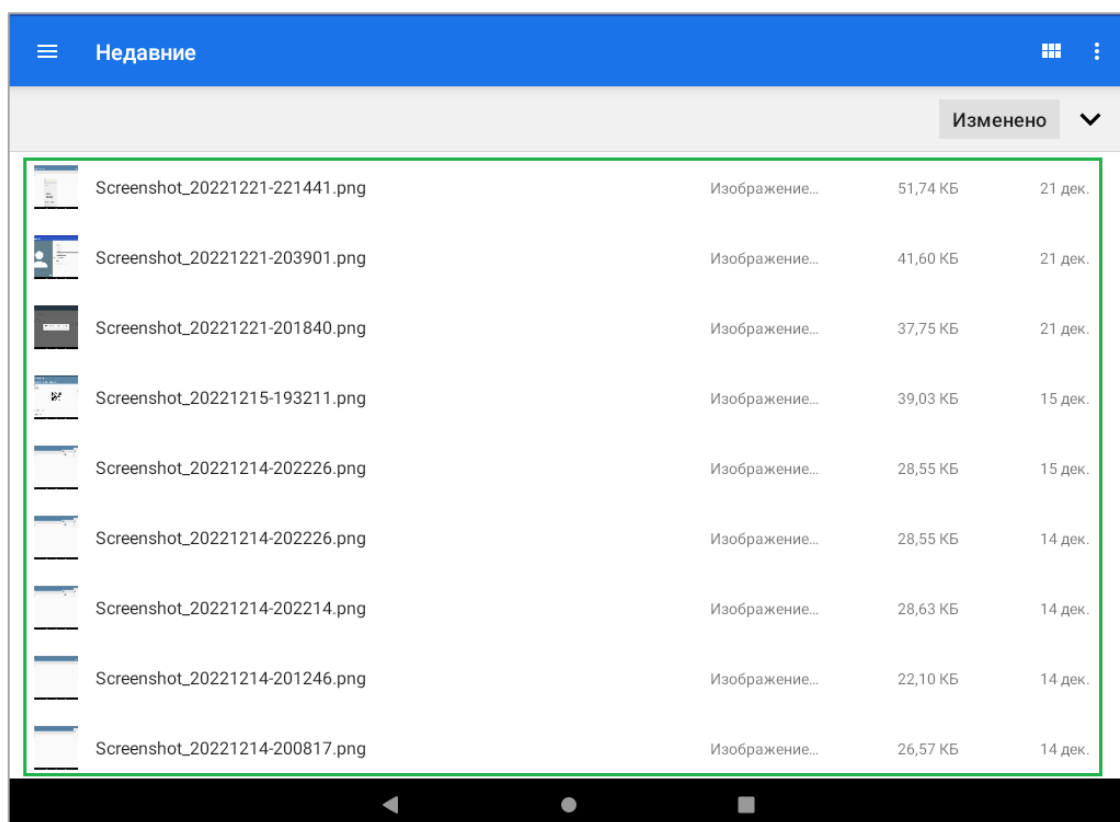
Недавние

Изменено

| | | | |
|---|---|---|---|
| Screenshot_20221221-221441.png | Изображение... | 51,74 КБ | 21 дек. |
| Screenshot_20221221-203901.png | Изображение... | 41,60 КБ | 21 дек. |
| Screenshot_20221221-201840.png | Изображение... | 37,75 КБ | 21 дек. |
| Screenshot_20221215-193211.png | Изображение... | 39,03 КБ | 15 дек. |
| Screenshot_20221214-202226.png | Изображение... | 28,55 КБ | 15 дек. |
| Screenshot_20221214-202226.png | Изображение... | 28,55 КБ | 14 дек. |
| Screenshot_20221214-202214.png | Изображение... | 28,63 КБ | 14 дек. |
| Screenshot_20221214-201246.png | Изображение... | 22,10 КБ | 14 дек. |
| Screenshot_20221214-200817.png | Изображение... | 26,57 КБ | 14 дек. |